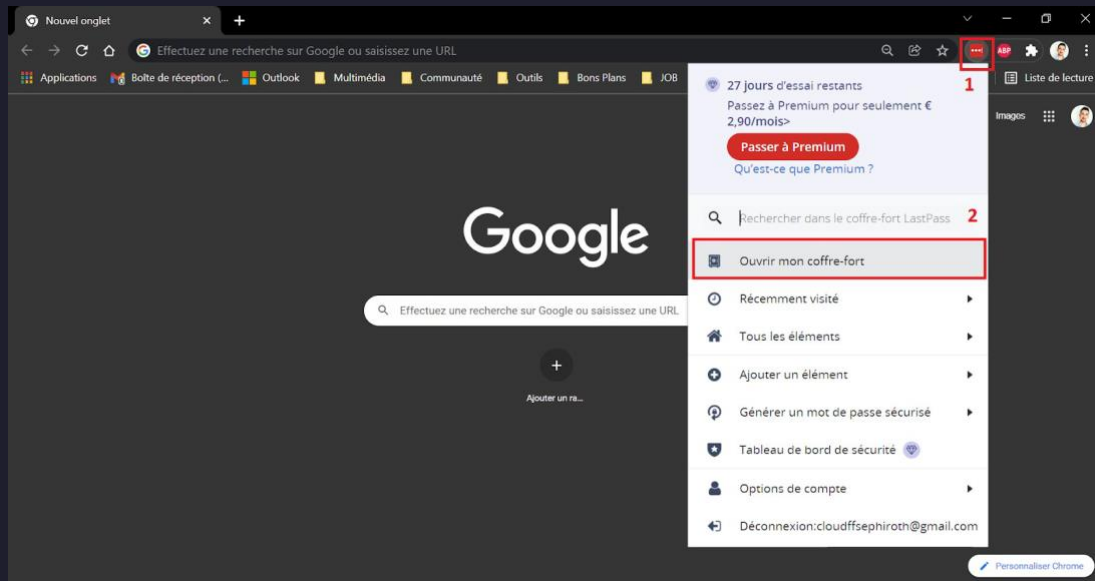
Nouvel onglet

Effectuez une recherche sur Google ou saisissez une URL

1

ABP

Applications Boîte de réception (... Outlook Multimédia Communauté Outils Bons Plans JOB

Liste de lecture

27 jours d'essai restants

Passez à Premium pour seulement € 2,90/mois>

Passer à Premium

Qu'est-ce que Premium ?

Images

Rechercher dans le coffre-fort LastPass 2

Google

Ouvrir mon coffre-fort

Récemment visité

Effectuez une recherche sur Google ou saisissez une URL

Tous les éléments

Ajouter un ra...

Ajouter un élément

Générer un mot de passe sécurisé

Tableau de bord de sécurité

Options de compte

Déconnexion:cloudffsephiroth@gmail.com

Personnaliser Chrome